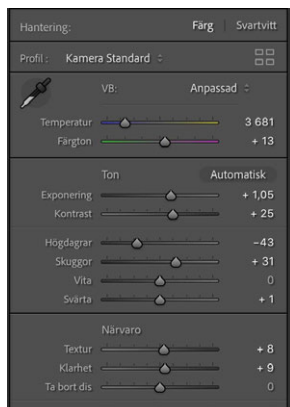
Hantering: Färg Svartvitt

Profil: Kamera Standard ⇕

VB: Anpassad ⇕

Temperatur 3 681
Färgton + 13

Ton Automatisk

Exponering + 1,05
Kontrast + 25

Högdagrar −43
Skuggor + 31
Vita 0
Svärta + 1

Närvaro

Textur + 8
Klarhet + 9
Ta bort dis 0